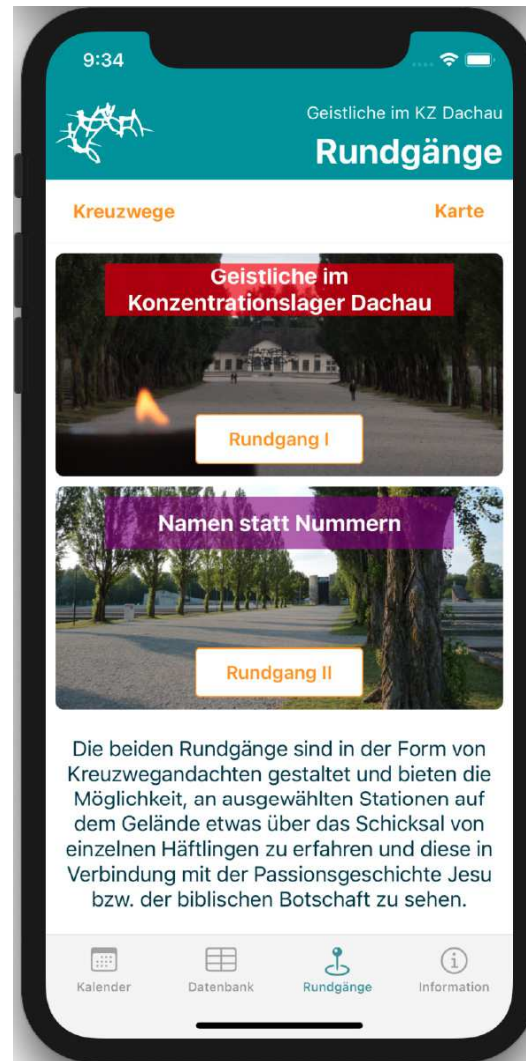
9:34

Geistliche im KZ Dachau
Rundgänge

Kreuzwege

Karte

Geistliche im Konzentrationslager Dachau

Rundgang I

Namen statt Nummern

Rundgang II

Die beiden Rundgänge sind in der Form von Kreuzwegandachten gestaltet und bieten die Möglichkeit, an ausgewählten Stationen auf dem Gelände etwas über das Schicksal von einzelnen Häftlingen zu erfahren und diese in Verbindung mit der Passionsgeschichte Jesu bzw. der biblischen Botschaft zu sehen.

Kalender
Datenbank
Rundgänge
Information